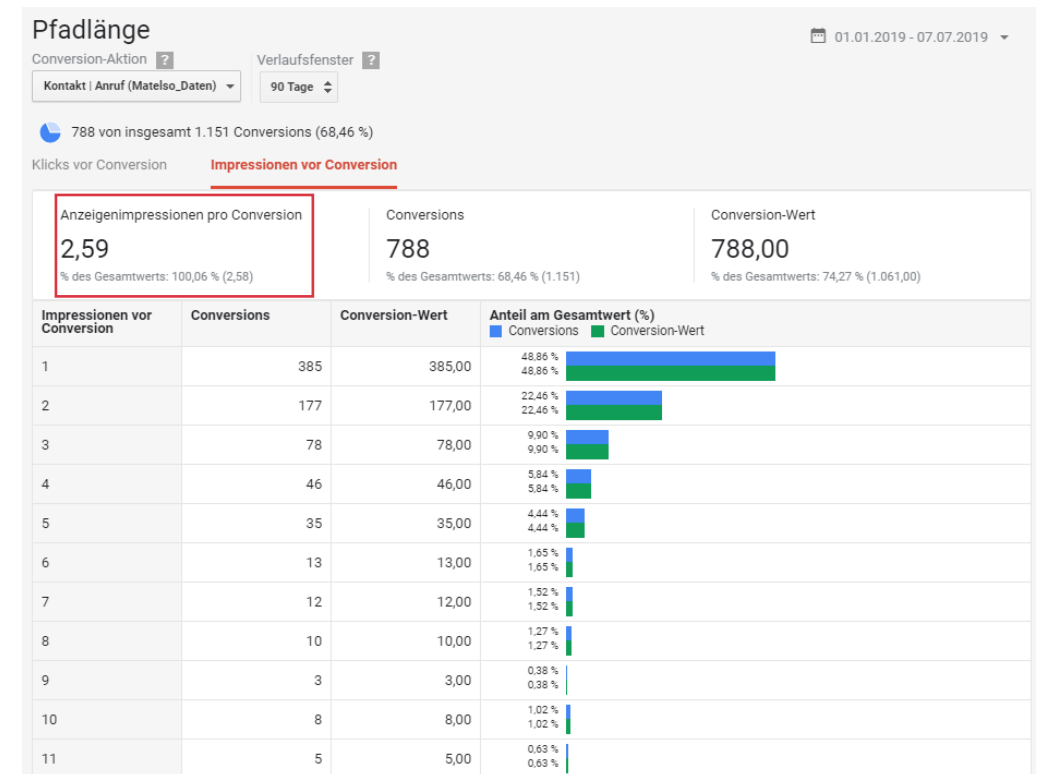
Pfadlänge

01.01.2019 - 07.07.2019

Conversion-Aktion ?
Kontakt | Anruf (Matelso_Daten)

Verlaufsfenster ?
90 Tage

788 von insgesamt 1.151 Conversions (68,46 %)

Klicks vor Conversion
Impressionen vor Conversion

Anzeigenimpressionen pro Conversion
2,59
% des Gesamtwerts: 100,06 % (2,58)

Conversions
788
% des Gesamtwerts: 68,46 % (1.151)

Conversion-Wert
788,00
% des Gesamtwerts: 74,27 % (1.061,00)

| Impressionen vor Conversion | Conversions | Conversion-Wert | Anteil am Gesamtwert (%) Conversions Conversion-Wert |
|---|---|---|---|
| 1 | 385 | 385,00 | 48,86 % 48,86 % |
| 2 | 177 | 177,00 | 22,46 % 22,46 % |
| 3 | 78 | 78,00 | 9,90 % 9,90 % |
| 4 | 46 | 46,00 | 5,84 % 5,84 % |
| 5 | 35 | 35,00 | 4,44 % 4,44 % |
| 6 | 13 | 13,00 | 1,65 % 1,65 % |
| 7 | 12 | 12,00 | 1,52 % 1,52 % |
| 8 | 10 | 10,00 | 1,27 % 1,27 % |
| 9 | 3 | 3,00 | 0,38 % 0,38 % |
| 10 | 8 | 8,00 | 1,02 % 1,02 % |
| 11 | 5 | 5,00 | 0,63 % 0,63 % |